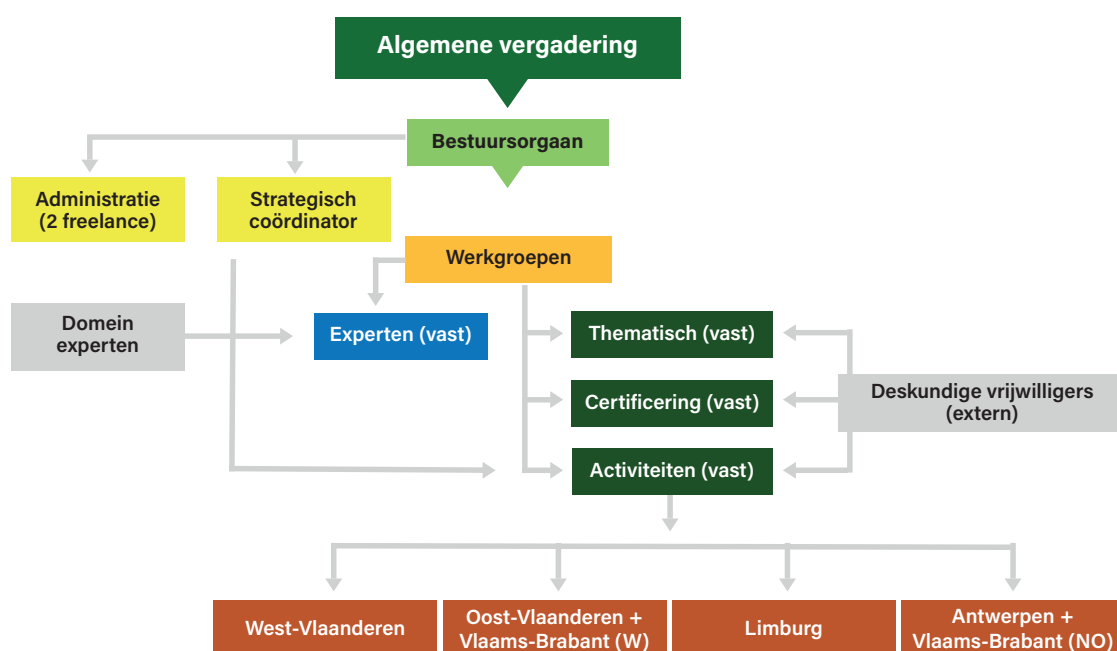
Algemene vergadering

Bestuursorgaan

Administratie (2 freelance)

Strategisch coördinator

Werkgroepen

Domein experten

Experten (vast)

Thematisch (vast)

Certificering (vast)

Deskundige vrijwilligers (extern)

Activiteiten (vast)

West-Vlaanderen

Oost-Vlaanderen + Vlaams-Brabant (W)

Limburg

Antwerpen + Vlaams-Brabant (NO)